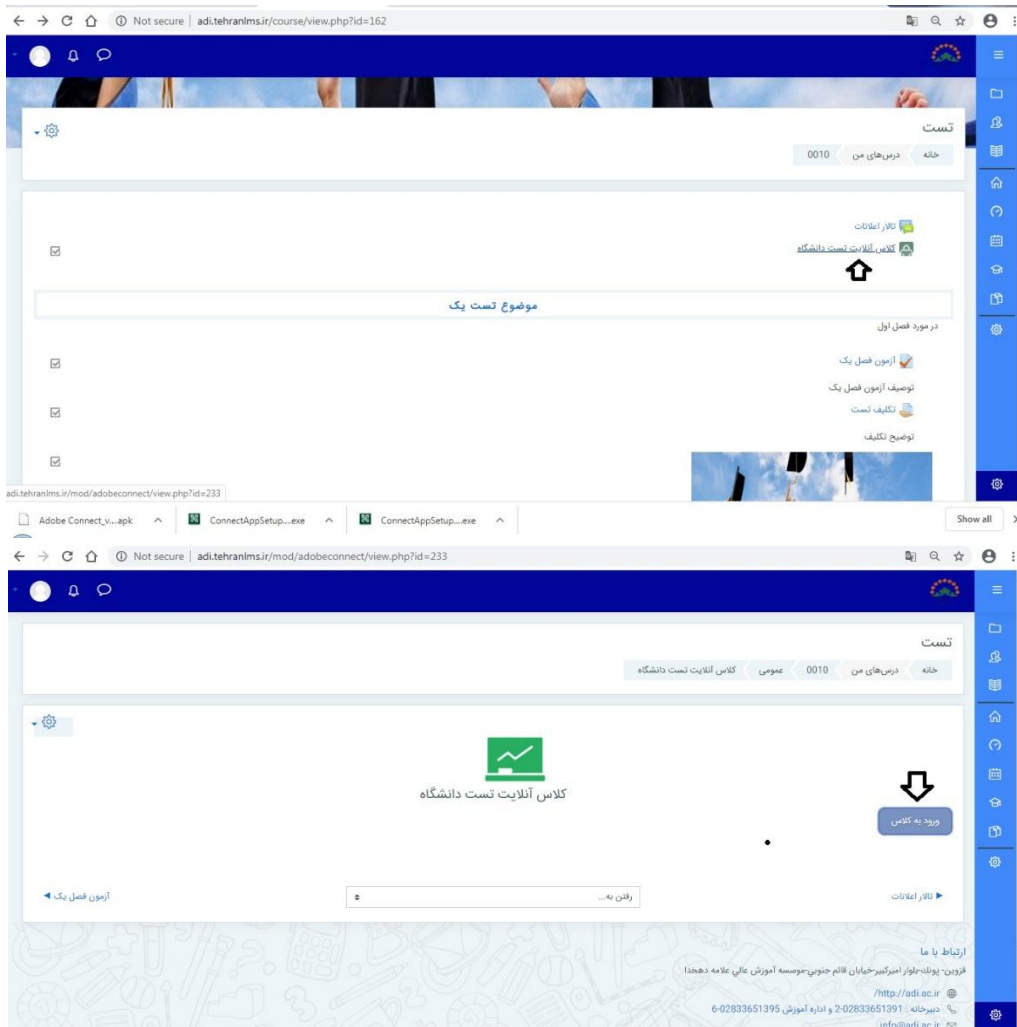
Not secure | adi.tehranlms.ir/course/view.php?id=162

تست

خانه درس‌های من 0010

تالار اعلانات

کلاس آنلاین تست دانشگاه

موضوع تست یک

در مورد فصل اول

آزمون فصل یک

توصیف آزمون فصل یک

تکلیف تست

توضیح تکلیف

adi.tehranlms.ir/mod/adobeconnect/view.php?id=233

Adobe Connect_v....apk ConnectAppSetup....exe ConnectAppSetup....exe Show all

Not secure | adi.tehranlms.ir/mod/adobeconnect/view.php?id=233

تست

خانه درس‌های من 0010 عمومی کلاس آنلاین تست دانشگاه

کلاس آنلاین تست دانشگاه

ورود به کلاس

◄ آزمون فصل یک

رفتن به...

تالار اعلانات ►

ارتباط با ما

قزوین- پونک-بلوار امیرکبیر-خیابان قائم جنوبی-موسسه آموزش عالی علامه دهخدا

/http://adi.ac.ir

دبیرخانه : 02833651391-2 و اداره آموزش 02833651395-6

info@adi.ac.ir